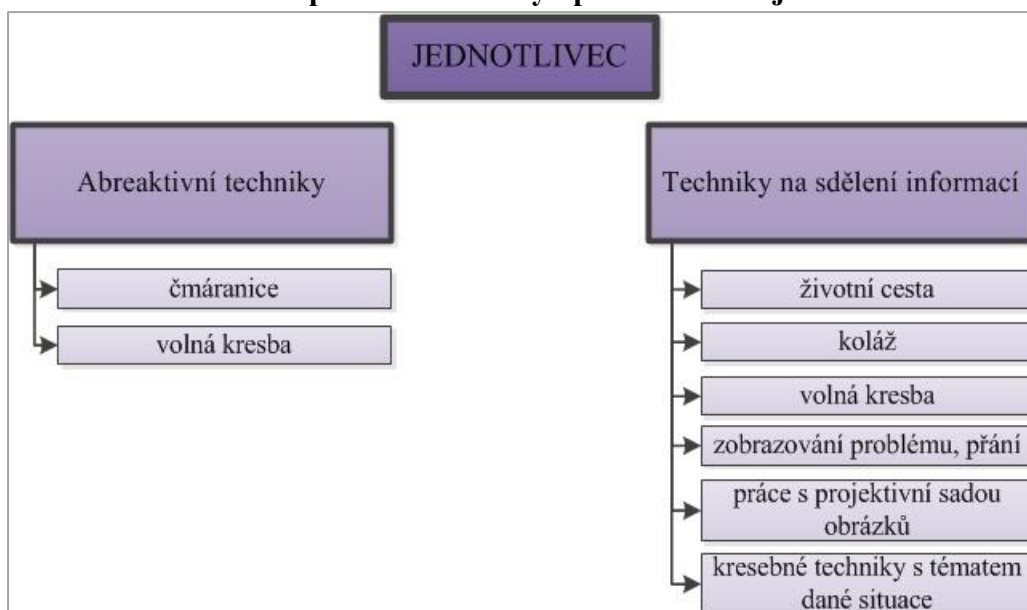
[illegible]

JEDNOTLIVEC

Abreaktivní techniky

čmáranice

volná kresba

Techniky na sdělení informací

životní cesta

koláž

volná kresba

zobrazování problému, přání

práce s projektivní sadou obrázků

kresebné techniky s tématem dané situace